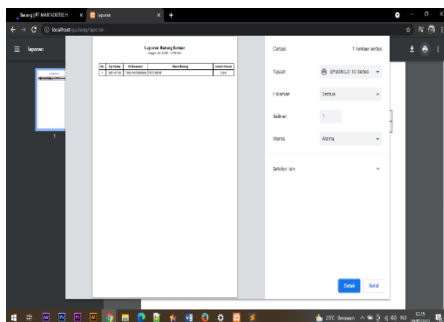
Barang | PT MARSOETECH × laporan × +

localhost/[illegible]

laporan

Laporan Barang Keluar

Tanggal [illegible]

| No. | Tgl Keluar | ID Barang | Nama Barang | Jumlah Keluar |
|---|---|---|---|---|
| 1 | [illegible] | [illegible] | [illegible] | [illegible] |

1

Cetak

1 lembar kertas

Tujuan

EPSON L3110 Series

Halaman

Semua

Salinan

1

Warna

Warna

Setelan lain

Cetak

Batal

29°C Berawan

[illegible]